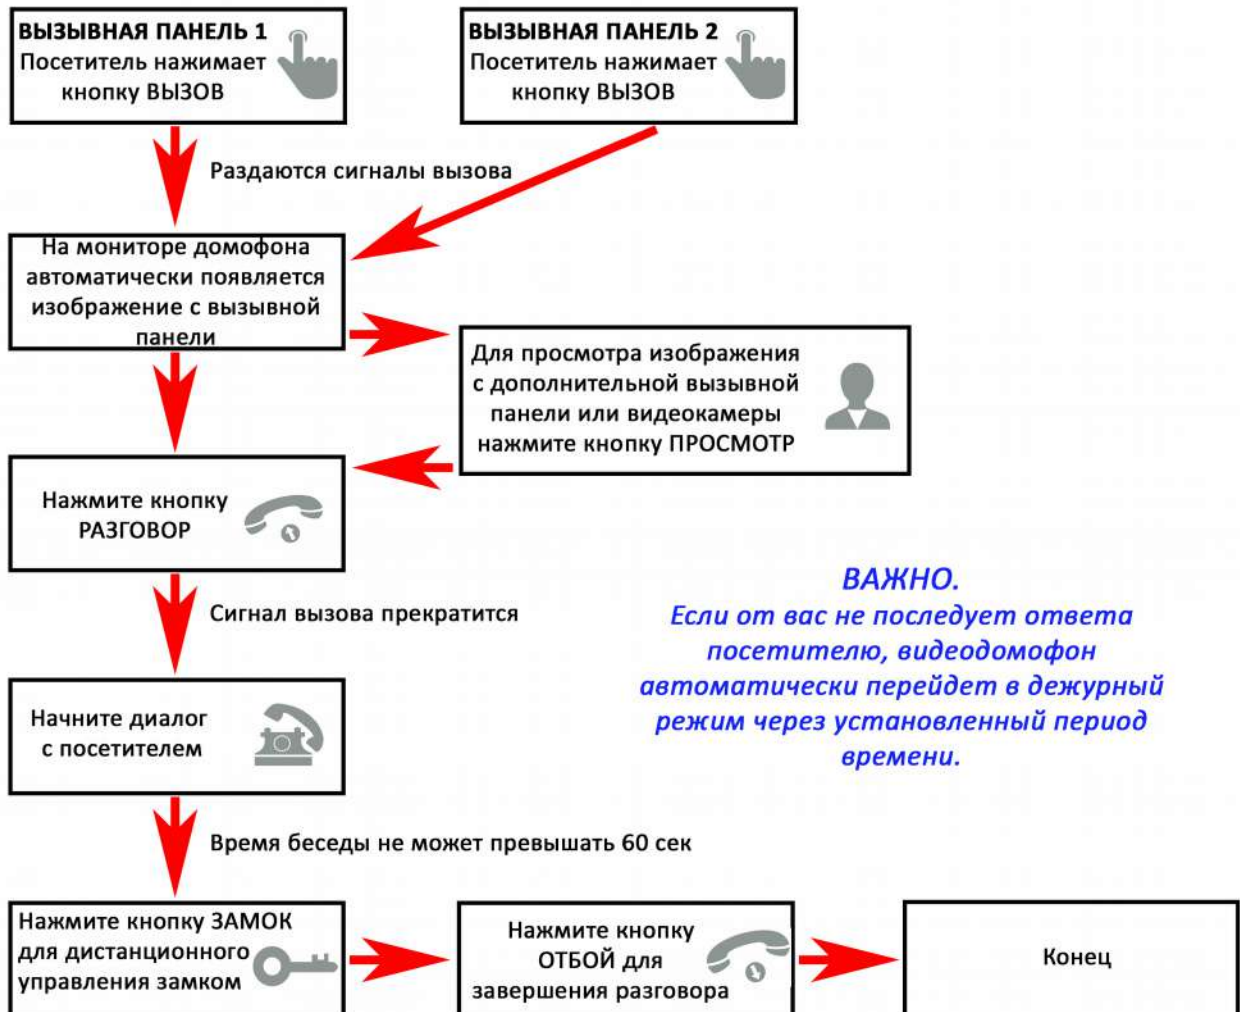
ВЫЗЫВНАЯ ПАНЕЛЬ 1
Посетитель нажимает кнопку ВЫЗОВ

ВЫЗЫВНАЯ ПАНЕЛЬ 2
Посетитель нажимает кнопку ВЫЗОВ

Раздаются сигналы вызова

На мониторе домофона автоматически появляется изображение с вызывной панели

Для просмотра изображения с дополнительной вызывной панели или видеокамеры нажмите кнопку ПРОСМОТР

Нажмите кнопку РАЗГОВОР

Сигнал вызова прекратится

ВАЖНО.
Если от вас не последует ответа посетителю, видеодомофон автоматически перейдет в дежурный режим через установленный период времени.

Начните диалог с посетителем

Время беседы не может превышать 60 сек

Нажмите кнопку ЗАМОК для дистанционного управления замком

Нажмите кнопку ОТБОЙ для завершения разговора

Конец